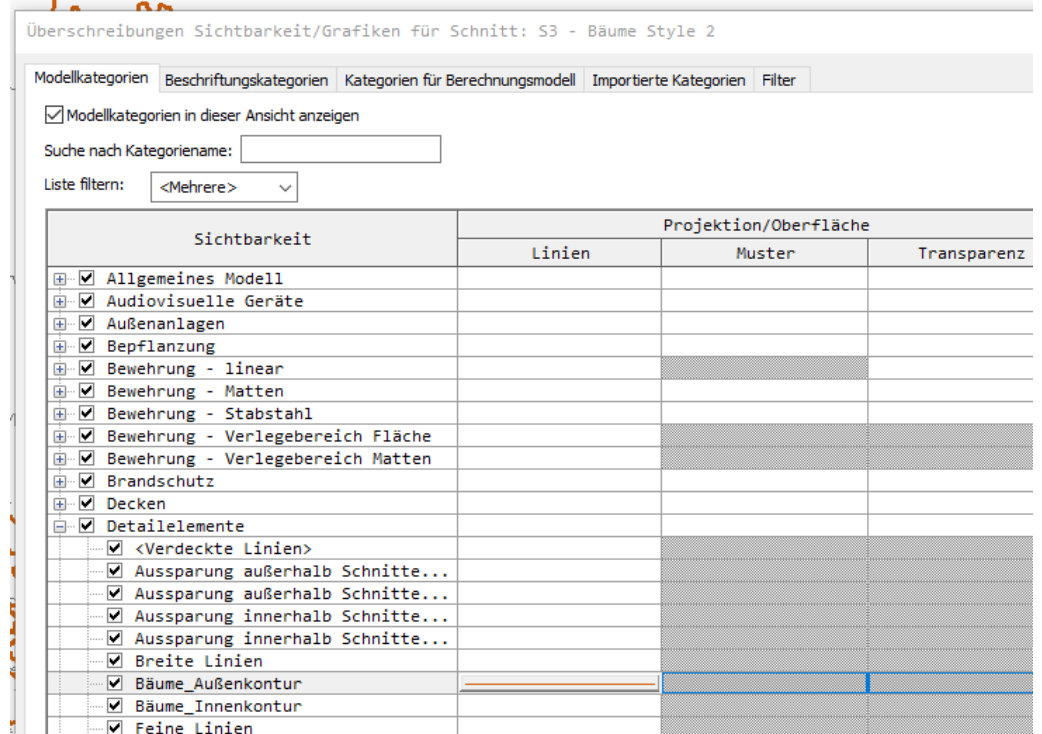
Überschreibungen Sichtbarkeit/Grafiken für Schnitt: S3 - Bäume Style 2

Modellkategorien | Beschriftungskategorien | Kategorien für Berechnungsmodell | Importierte Kategorien | Filter

☑ Modellkategorien in dieser Ansicht anzeigen

Suche nach Kategoriename:

Liste filtern: <Mehrere>

| Sichtbarkeit | Projektion/Oberfläche | | |
|---|---|---|---|
| | Linien | Muster | Transparenz |
| ☑ Allgemeines Modell | | | |
| ☑ Audiovisuelle Geräte | | | |
| ☑ Außenanlagen | | | |
| ☑ Bepflanzung | | | |
| ☑ Bewehrung - linear | | | |
| ☑ Bewehrung - Matten | | | |
| ☑ Bewehrung - Stabstahl | | | |
| ☑ Bewehrung - Verlegebereich Fläche | | | |
| ☑ Bewehrung - Verlegebereich Matten | | | |
| ☑ Brandschutz | | | |
| ☑ Decken | | | |
| ☑ Detailelemente | | | |
| ☑ <Verdeckte Linien> | | | |
| ☑ Aussparung außerhalb Schnitte... | | | |
| ☑ Aussparung außerhalb Schnitte... | | | |
| ☑ Aussparung innerhalb Schnitte... | | | |
| ☑ Aussparung innerhalb Schnitte... | | | |
| ☑ Breite Linien | | | |
| ☑ Bäume_Außenkontur | | | |
| ☑ Bäume_Innenkontur | | | |
| ☑ Feine Linien | | | |